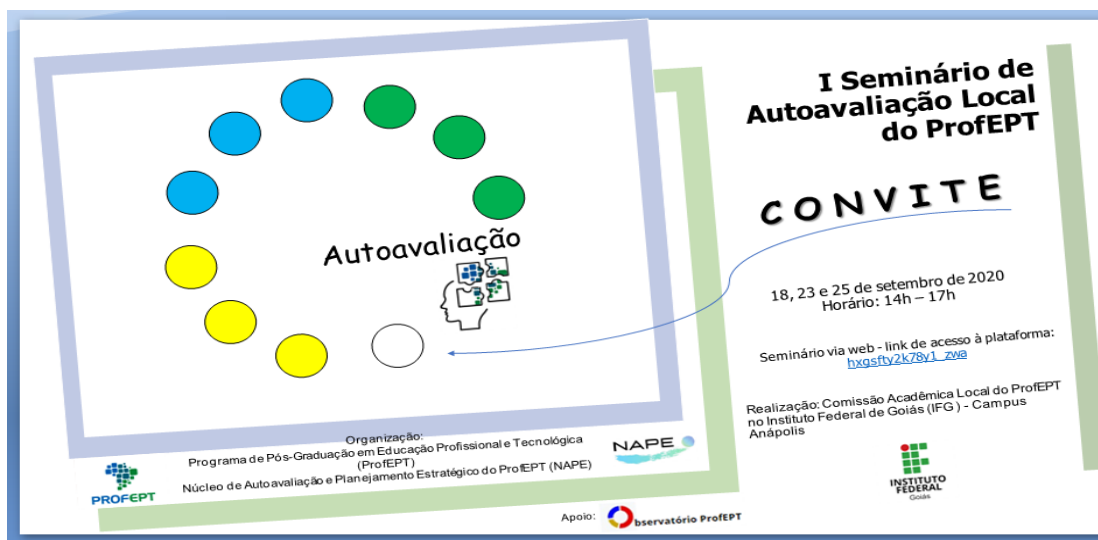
Autoavaliação

I Seminário de Autoavaliação Local do ProfEPT

CONVITE

18, 23 e 25 de setembro de 2020
Horário: 14h – 17h

Seminário via web - link de acesso à plataforma:
hxgsfty2k78y1_zwa

Realização: Comissão Acadêmica Local do ProfEPT no Instituto Federal de Goiás (IFG) - Campus Anápolis

INSTITUTO FEDERAL
Goiás

Organização:
Programa de Pós-Graduação em Educação Profissional e Tecnológica (ProfEPT)
Núcleo de Autoavaliação e Planejamento Estratégico do ProfEPT (NAPE)

NAPE

PROFEPT

Apoio: Observatório ProfEPT